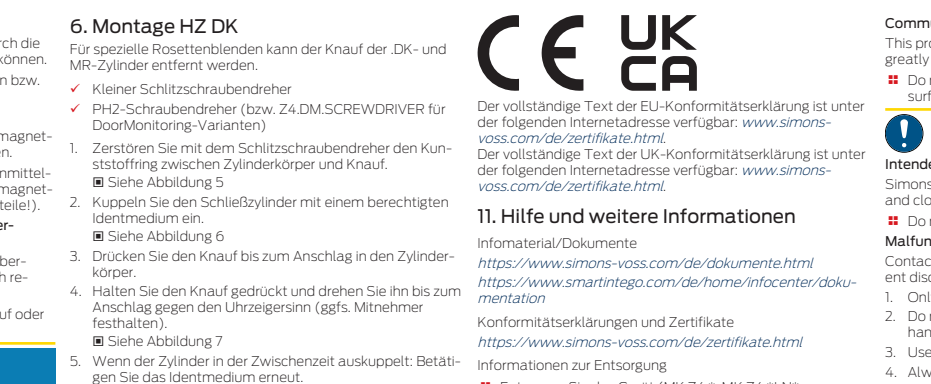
rch die können.

n bzw.

magnet-en.

mmittel-magnet-teile!).

er-

ber-h re-

uf oder

6. Montage HZ DK

Für spezielle Rosettenblenden kann der Knauf der .DK- und MR-Zylinder entfernt werden.

✓ Kleiner Schlitzschraubendreher

✓ PH2-Schraubendreher (bzw. Z4.DM.SCREWDRIVER für DoorMonitoring-Varianten)

1. Zerstören Sie mit dem Schlitzschraubendreher den Kunststoffring zwischen Zylinderkörper und Knauf.
■ Siehe Abbildung 5

2. Kuppeln Sie den Schließzylinder mit einem berechtigten Identmedium ein.
■ Siehe Abbildung 6

3. Drücken Sie den Knauf bis zum Anschlag in den Zylinderkörper.

4. Halten Sie den Knauf gedrückt und drehen Sie ihn bis zum Anschlag gegen den Uhrzeigersinn (ggfs. Mitnehmer festhalten).
■ Siehe Abbildung 7

5. Wenn der Zylinder in der Zwischenzeit auskuppelt: Betätigen Sie das Identmedium erneut.

CE UK CA

Der vollständige Text der EU-Konformitätserklärung ist unter der folgenden Internetadresse verfügbar: www.simons-voss.com/de/zertifikate.html.
Der vollständige Text der UK-Konformitätserklärung ist unter der folgenden Internetadresse verfügbar: www.simons-voss.com/de/zertifikate.html.

11. Hilfe und weitere Informationen

Infomaterial/Dokumente

https://www.simons-voss.com/de/dokumente.html
https://www.smartintego.com/de/home/infocenter/dokumentation

Konformitätserklärungen und Zertifikate

https://www.simons-voss.com/de/zertifikate.html

Informationen zur Entsorgung

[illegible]

Comm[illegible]

This pro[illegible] greatly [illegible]

Do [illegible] surf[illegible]

Intende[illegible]

Simons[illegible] and clo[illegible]

Do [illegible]

Malfun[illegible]

Contac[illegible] ent disc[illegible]

1. Onl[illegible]

2. Do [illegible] han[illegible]

3. Use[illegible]

4. Alw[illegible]